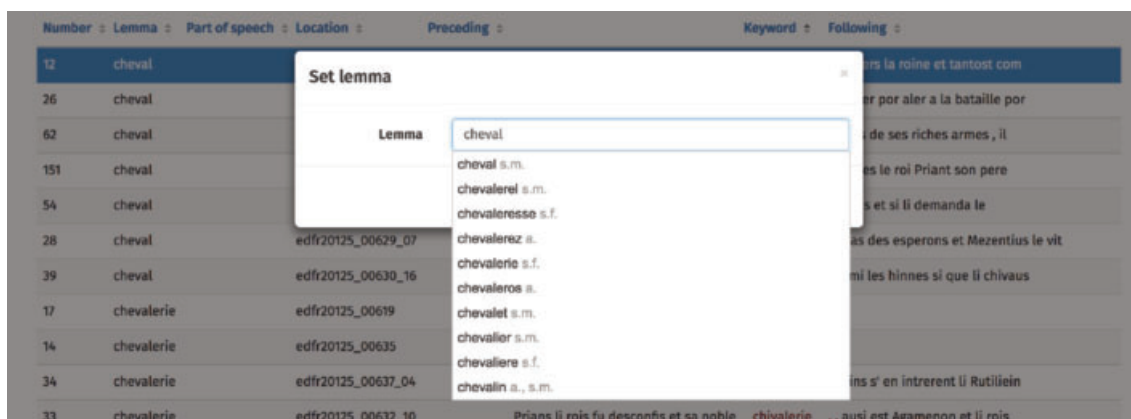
| Number ⇕ | Lemma ⇕ | Part of speech ⇕ | Location ⇕ | Preceding ⇕ | Keyword ↑ | Following ⇕ |
|---|---|---|---|---|---|---|
| 12 | cheval | | | | | rs la roine et tantost com |
| 26 | cheval | | | | | er por aler a la bataille por |
| 62 | cheval | | | | | s de ses riches armes , il |
| 151 | cheval | | | | | es le roi Priant son pere |
| 54 | cheval | | | | | s et si li demanda le |
| 28 | cheval | | edfr20125_00629_07 | | | as des esperons et Mezentius le vit |
| 39 | cheval | | edfr20125_00630_16 | | | mi les hinnes si que li chivaus |
| 17 | chevalerie | | edfr20125_00619 | | | |
| 14 | chevalerie | | edfr20125_00635 | | | |
| 34 | chevalerie | | edfr20125_00637_04 | | | ins s' en intrerent li Rutiliein |
| 33 | chevalerie | | edfr20125_00632_10 | Prians li rois fu desconfis et sa noble | chivalerie | ... ausi est Agamenon et li rois |

Set lemma

×

Lemma

cheval

cheval s.m.
chevalerel s.m.
chevaleresse s.f.
chevalerez a.
chevalerie s.f.
chevaleros a.
chevalet s.m.
chevalier s.m.
chevaliere s.f.
chevalin a., s.m.